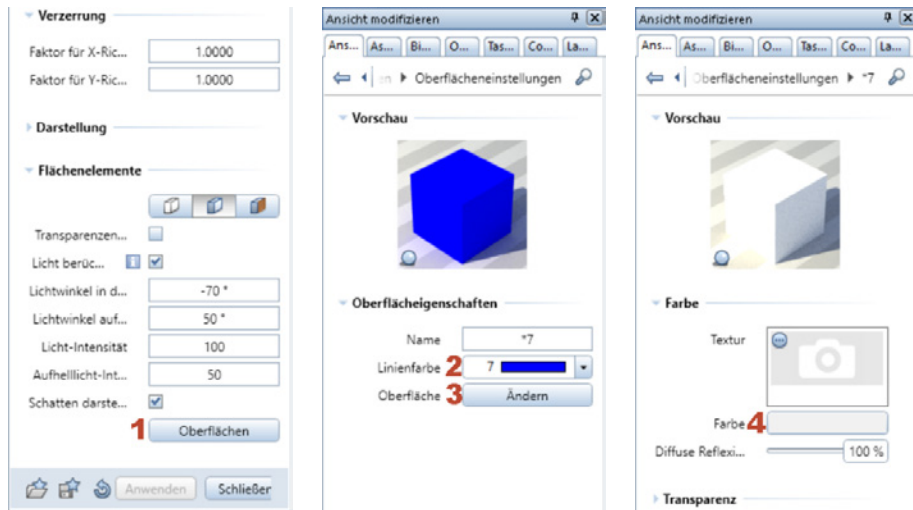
Verzerrung

Faktor für X-Ric... 1.0000

Faktor für Y-Ric... 1.0000

Darstellung

Flächenelemente

Transparenzen...

Licht berüc...

Lichtwinkel in d... -70 °

Lichtwinkel auf... 50 °

Licht-Intensität 100

Aufhelllicht-Int... 50

Schatten darste...

1 Oberflächen

Anwenden Schließen

Ansicht modifizieren

Ans... As... Bi... O... Tas... Co... La...

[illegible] Oberflächeneinstellungen

Vorschau

Oberflächeigenschaften

Name *7

Linienfarbe 2 7

Oberfläche 3 Ändern

Ansicht modifizieren

Ans... As... Bi... O... Tas... Co... La...

Oberflächeneinstellungen *7

Vorschau

Farbe

Textur

Farbe 4

Diffuse Reflexi... 100 %

Transparenz